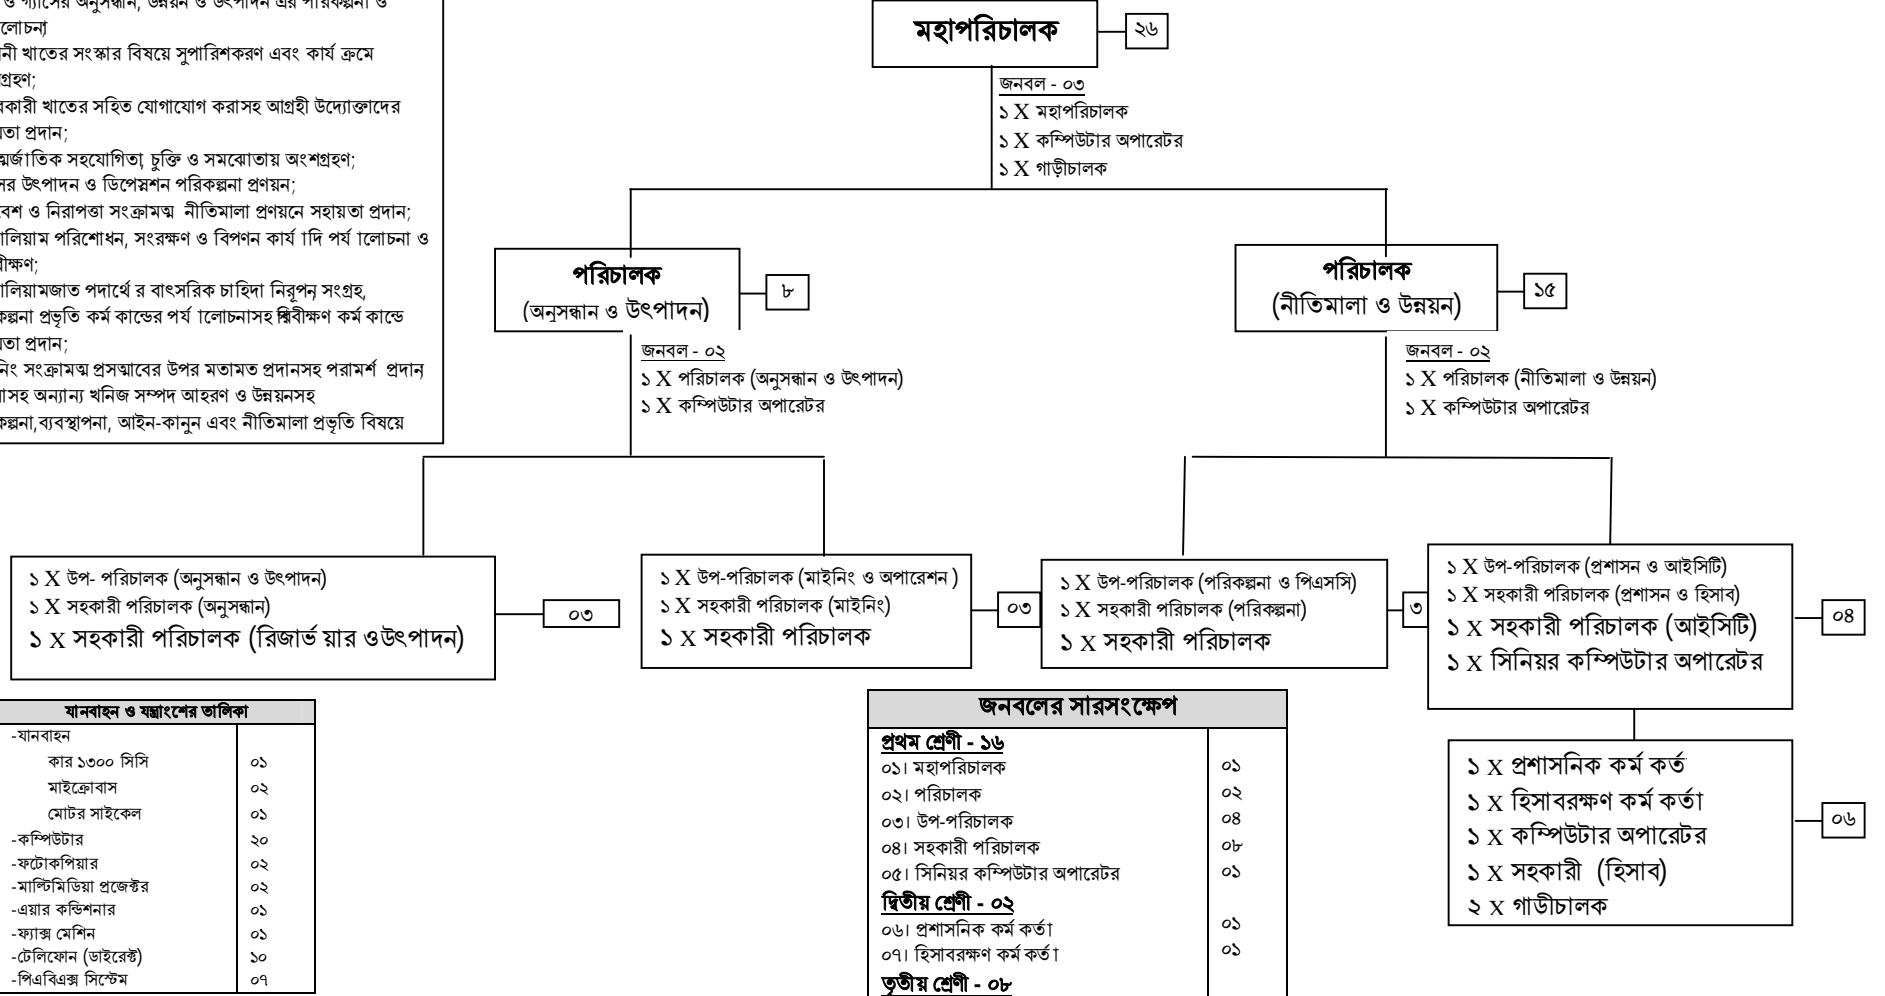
ও গ্যাসের অনুসন্ধান, উন্নয়ন ও উৎপাদন এর পরিকল্পনা ও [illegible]লোচনা
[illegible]নী খাতের সংস্কার বিষয়ে সুপারিশকরণ এবং কার্য ক্রমে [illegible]গ্রহণ;
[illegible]কারী খাতের সহিত যোগাযোগ করাসহ আগ্রহী উদ্যোক্তাদের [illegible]তা প্রদান;
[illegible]র্জাতিক সহযোগিতা, চুক্তি ও সমঝোতায় অংশগ্রহণ;
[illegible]নর উৎপাদন ও ডিপ্লেশন পরিকল্পনা প্রণয়ন;
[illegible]বশ ও নিরাপত্তা সংক্রামত্ম নীতিমালা প্রণয়নে সহায়তা প্রদান;
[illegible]লিয়াম পরিশোধন, সংরক্ষণ ও বিপণন কার্য াদি পর্য ালোচনা ও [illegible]ীক্ষণ;
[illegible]লিয়ামজাত পদার্থে র বাৎসরিক চাহিদা নিরূপন সংগ্রহ, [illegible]কল্পনা প্রভৃতি কর্ম কান্ডের পর্য ালোচনাসহ পরিবীক্ষণ কর্ম কান্ডে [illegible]তা প্রদান;
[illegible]নিং সংক্রামত্ম প্রসত্মাবের উপর মতামত প্রদানসহ পরামর্শ প্রদান
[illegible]াসহ অন্যান্য খনিজ সম্পদ আহরণ ও উন্নয়নসহ
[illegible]কল্পনা,ব্যবস্থাপনা, আইন-কানুন এবং নীতিমালা প্রভৃতি বিষয়ে

মহাপরিচালক
২৬
জনবল - ০৩
১ X মহাপরিচালক
১ X কম্পিউটার অপারেটর
১ X গাড়ীচালক

পরিচালক
(অনুসন্ধান ও উৎপাদন)
৮
জনবল - ০২
১ X পরিচালক (অনুসন্ধান ও উৎপাদন)
১ X কম্পিউটার অপারেটর

পরিচালক
(নীতিমালা ও উন্নয়ন)
১৫
জনবল - ০২
১ X পরিচালক (নীতিমালা ও উন্নয়ন)
১ X কম্পিউটার অপারেটর

১ X উপ- পরিচালক (অনুসন্ধান ও উৎপাদন)
১ X সহকারী পরিচালক (অনুসন্ধান)
১ X সহকারী পরিচালক (রিজার্ভ য়ার ওউৎপাদন)
০৩

১ X উপ-পরিচালক (মাইনিং ও অপারেশন )
১ X সহকারী পরিচালক (মাইনিং)
১ X সহকারী পরিচালক
০৩

১ X উপ-পরিচালক (পরিকল্পনা ও পিএসসি)
১ X সহকারী পরিচালক (পরিকল্পনা)
১ X সহকারী পরিচালক
৩

১ X উপ-পরিচালক (প্রশাসন ও আইসিটি)
১ X সহকারী পরিচালক (প্রশাসন ও হিসাব)
১ X সহকারী পরিচালক (আইসিটি)
১ X সিনিয়র কম্পিউটার অপারেটর
০৪

১ X প্রশাসনিক কর্ম কর্ত
১ X হিসাবরক্ষণ কর্ম কর্তা
১ X কম্পিউটার অপারেটর
১ X সহকারী (হিসাব)
২ X গাড়ীচালক
০৬

| যানবাহন ও যন্ত্রাংশের তালিকা | |
|---|---|
| -যানবাহন | |
| কার ১৩০০ সিসি | ০১ |
| মাইক্রোবাস | ০২ |
| মোটর সাইকেল | ০১ |
| -কম্পিউটার | ২০ |
| -ফটোকপিয়ার | ০২ |
| -মাল্টিমিডিয়া প্রজেক্টর | ০২ |
| -এয়ার কন্ডিশনার | ০১ |
| -ফ্যাক্স মেশিন | ০১ |
| -টেলিফোন (ডাইরেক্ট) | ১০ |
| -পিএবিএক্স সিস্টেম | ০৭ |

| জনবলের সারসংক্ষেপ | |
|---|---|
| প্রথম শ্রেণী - ১৬ | |
| ০১। মহাপরিচালক | ০১ |
| ০২। পরিচালক | ০২ |
| ০৩। উপ-পরিচালক | ০৪ |
| ০৪। সহকারী পরিচালক | ০৮ |
| ০৫। সিনিয়র কম্পিউটার অপারেটর | ০১ |
| দ্বিতীয় শ্রেণী - ০২ | |
| ০৬। প্রশাসনিক কর্ম কর্তা | ০১ |
| ০৭। হিসাবরক্ষণ কর্ম কর্তা | ০১ |
| তৃতীয় শ্রেণী - ০৮ | |